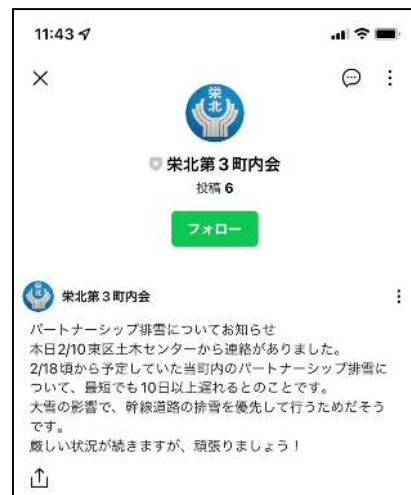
11:43

栄

栄北第３町内会
投稿 6

フォロー

栄北第３町内会

パートナーシップ排雪についてお知らせ
本日2/10東区土木センターから連絡がありました。
2/18頃から予定していた当町内のパートナーシップ排雪について、最短でも10日以上遅れるとのことです。
大雪の影響で、幹線道路の排雪を優先して行うためだそうです。
厳しい状況が続きますが、頑張りましょう！